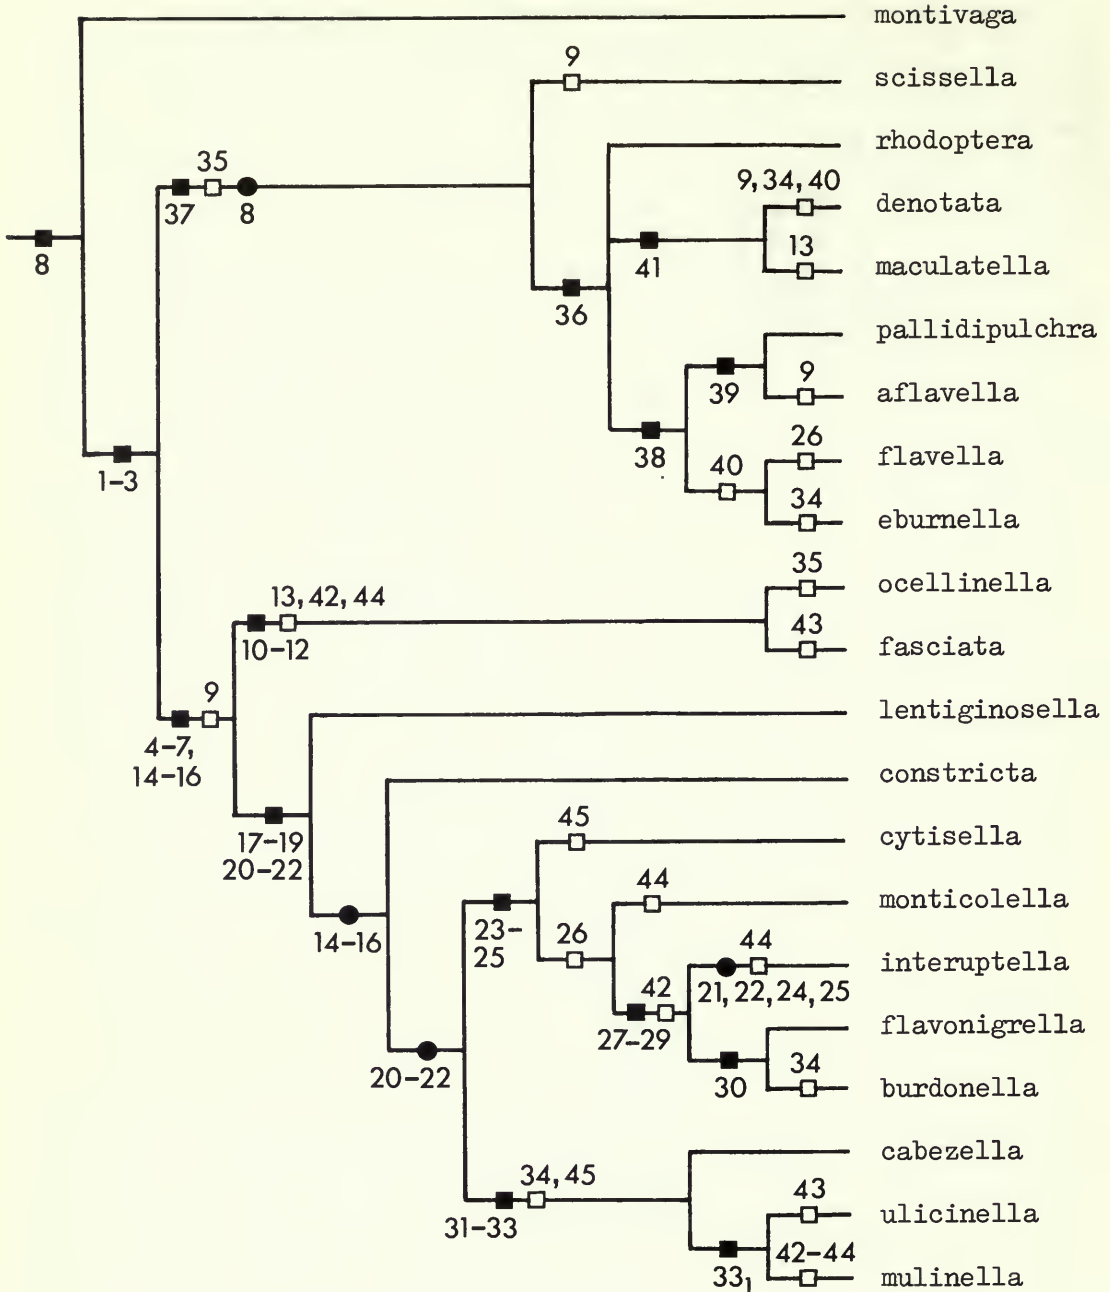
montivaga
scissella
rhodoptera
denotata
maculatella
pallidipulchra
aflavella
flavella
eburnella
ocellinella
fasciata
lentiginosella
constricta
cytisella
monticolella
interuptella
flavonigrella
burdonella
cabezella
ulicinella
mulinella

8
1-3
37
35
8
9
36
41
9, 34, 40
13
38
39
9
40
26
34
4-7, 14-16
9
10-12
13, 42, 44
35
43
17-19 20-22
14-16
20-22
23-25
45
26
44
27-29
42
44
21, 22, 24, 25
30
34
31-33
34, 45
$33_1$
43
42-44